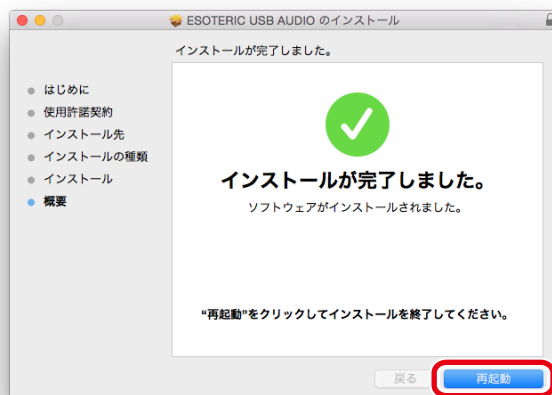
ESOTERIC USB AUDIO のインストール

インストールが完了しました。

はじめに
使用許諾契約
インストール先
インストールの種類
インストール
概要

インストールが完了しました。

ソフトウェアがインストールされました。

"再起動"をクリックしてインストールを終了してください。

戻る

再起動